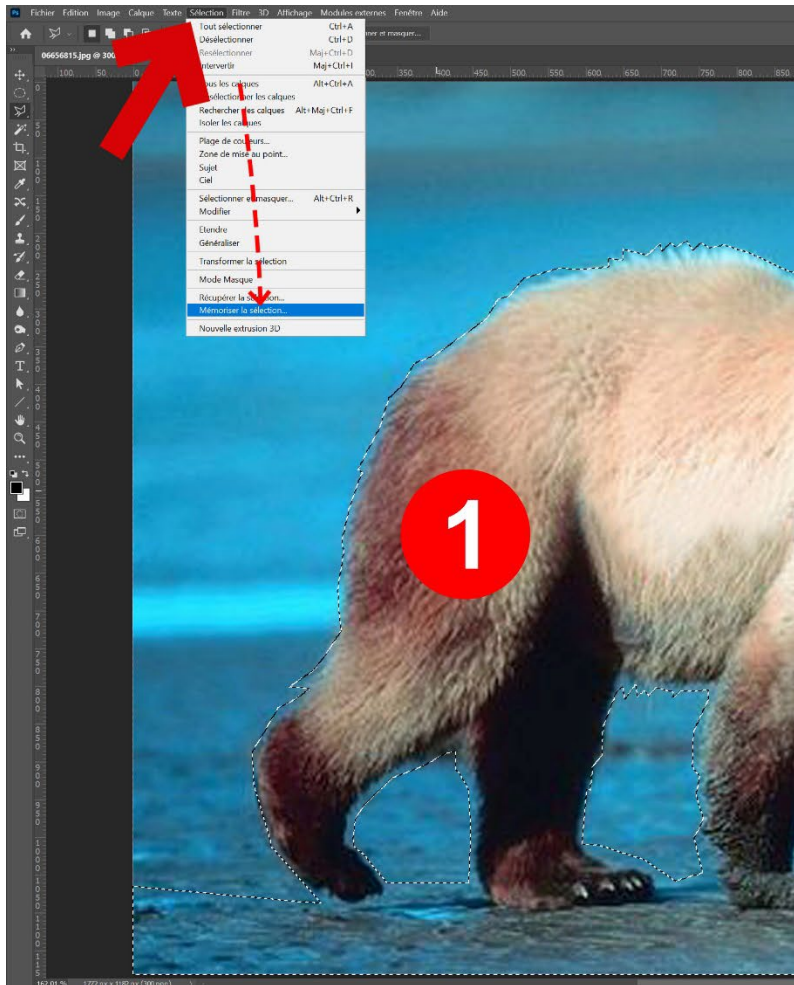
Ps Fichier Edition Image Calque Texte Sélection Filtre 3D Affichage Modules externes Fenêtre Aide

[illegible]er et masquer...

06656815.jpg @ 30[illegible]

100 50 0 350 400 450 500 550 600 650 700 750 800 850

Tout sélectionner Ctrl+A
Désélectionner Ctrl+D
Resélectionner Maj+Ctrl+D
Intervertir Maj+Ctrl+I

Tous les calques Alt+Ctrl+A
Désélectionner les calques
Rechercher les calques Alt+Maj+Ctrl+F
Isoler les calques

Plage de couleurs...
Zone de mise au point...
Sujet
Ciel

Sélectionner et masquer... Alt+Ctrl+R
Modifier

Etendre
Généraliser

Transformer la sélection

Mode Masque

Récupérer la sélection...
Mémoriser la sélection...

Nouvelle extrusion 3D

1

162,01 % 1772 px x 1182 px (300 ppp)